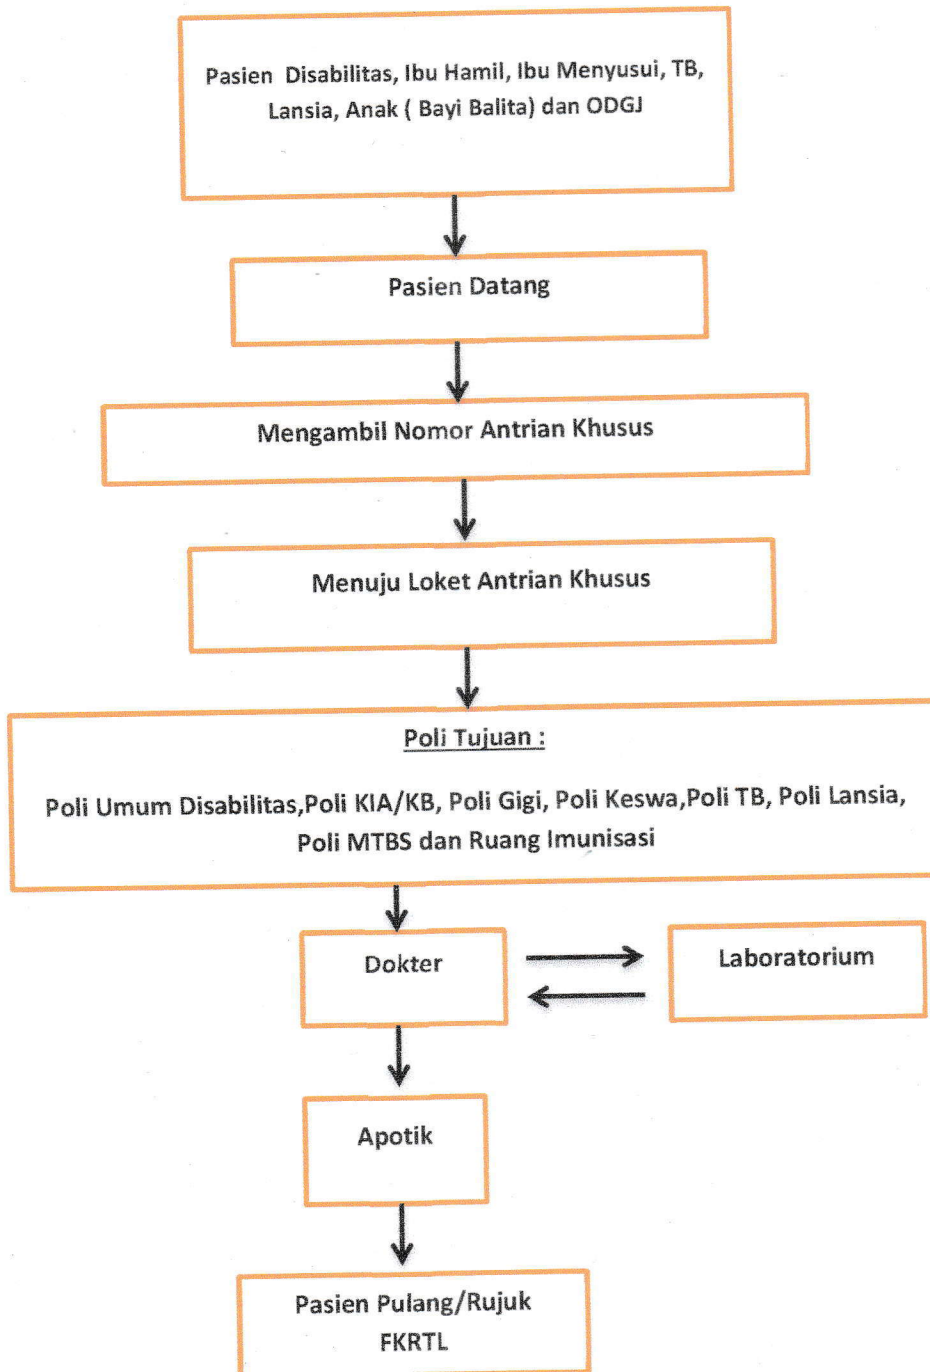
Pasien Disabilitas, Ibu Hamil, Ibu Menyusui, TB, Lansia, Anak ( Bayi Balita) dan ODGJ

Pasien Datang

Mengambil Nomor Antrian Khusus

Menuju Loket Antrian Khusus

Poli Tujuan :

Poli Umum Disabilitas,Poli KIA/KB, Poli Gigi, Poli Keswa,Poli TB, Poli Lansia, Poli MTBS dan Ruang Imunisasi

Dokter

Laboratorium

Apotik

Pasien Pulang/Rujuk FKRTL